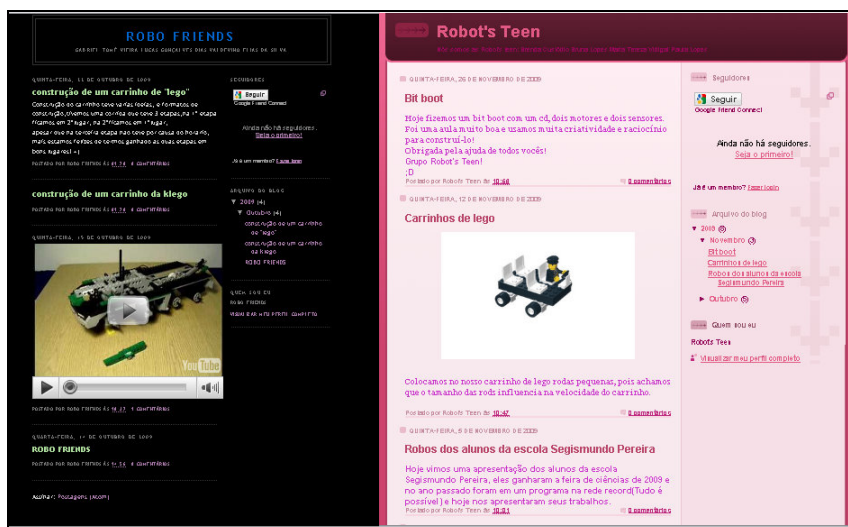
ROBO FRIENDS

GABRIEL TOMÉ VITOR LUCAS GONÇALVES DIAS VALDEMAR ELIAS DE SOUSA

QUINTA-FEIRA, 15 DE OUTUBRO DE 2009

construção de um carrinho de "lego"

Construção de o carrinho teve varias fazes, o formatos de construção, chemos uma corrida que teve 3 etapas, na 1ª etapa ficamos em 2º lugar, na 2ª ficamos em 1º lugar, apesar que na terceira etapa nao teve por causa do horário, mais estamos felizes so termos ganhado as duas etapas em bons lugares! =)

POSTADO POR ROBO FRIENDS ÀS 11:26 0 COMENTÁRIOS

construção de um carrinho da klego

POSTADO POR ROBO FRIENDS ÀS 11:24 0 COMENTÁRIOS

QUINTA-FEIRA, 15 DE OUTUBRO DE 2009

POSTADO POR ROBO FRIENDS ÀS 10:17 0 COMENTÁRIOS

QUINTA-FEIRA, 1 DE OUTUBRO DE 2009

ROBO FRIENDS

POSTADO POR ROBO FRIENDS ÀS 11:36 0 COMENTÁRIOS

Assinar: Postagens (Atom)

SEGUIDORES

Seguir

Google Friend Connect

Ainda não há seguidores. Seja o primeiro!

Já é um membro? Fazer login

ARQUIVO DO BLOG

▼ 2009 (4)

▼ Outubro (4)

construção de um carrinho de "lego"

construção de um carrinho da klego

ROBO FRIENDS

QUEM SOU EU

ROBO FRIENDS

VISUALIZAR MEU PERFIL COMPLETO

Robot's Teen

QUINTA-FEIRA, 26 DE NOVEMBRO DE 2009

Bit boot

Hoje fizemos um bit boot com um cd, dois motores e dois sensores. Foi uma aula muito boa e usamos muita criatividade e raciocínio para construí-lo!
Obrigada pela ajuda de todos vocês!
Grupo Robot's Teen!
;D

Postado por Robots Teen às 10:56 0 comentários

QUINTA-FEIRA, 12 DE NOVEMBRO DE 2009

Carrinhos de lego

Colocamos no nosso carrinho de lego rodas pequenas, pois achamos que o tamanho das rods influencia na velocidade do carrinho.

Postado por Robots Teen às 10:47 0 comentários

QUINTA-FEIRA, 5 DE NOVEMBRO DE 2009

Robos dos alunos da escola Segismundo Pereira

Hoje vimos uma apresentação dos alunos da escola Segismundo Pereira, eles ganharam a feira de ciências de 2009 e no ano passado foram em um programa na rede record(Tudo é possível) e hoje nos apresentaram seus trabalhos.

Postado por Robots Teen às 10:31 0 comentários

Seguidores

Seguir

Google Friend Connect

Ainda não há seguidores. Seja o primeiro!

Já é um membro? Fazer login

Arquivo do blog

▼ 2009 (6)

▼ Novembro (3)

Bit boot

Carrinhos de lego

Robos dos alunos da escola Segismundo Pereira

► Outubro (3)

Quem sou eu

Robots Teen

Visualizar meu perfil completo